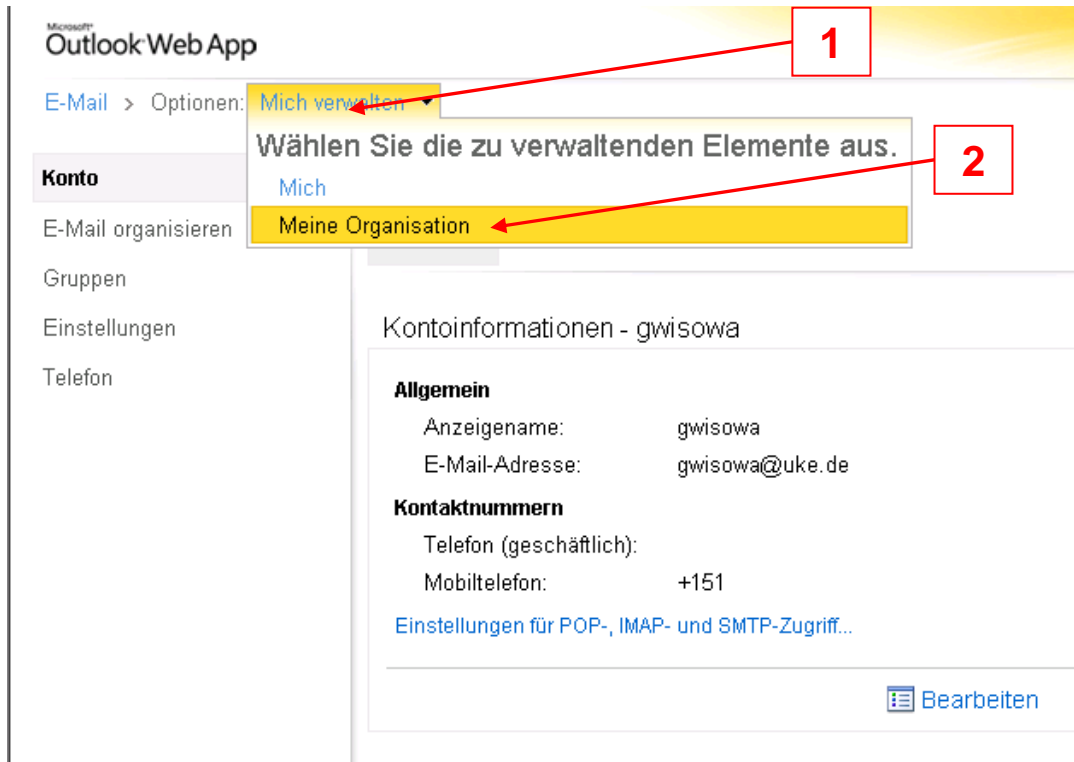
Microsoft Outlook Web App

E-Mail > Optionen: Mich verwalten

1

Wählen Sie die zu verwaltenden Elemente aus.

2

Mich

Meine Organisation

Konto

E-Mail organisieren

Gruppen

Einstellungen

Telefon

Kontoinformationen - gwisowa

Allgemein

Anzeigename: gwisowa

E-Mail-Adresse: gwisowa@uke.de

Kontaktnummern

Telefon (geschäftlich):

Mobiltelefon: +151

Einstellungen für POP-, IMAP- und SMTP-Zugriff...

Bearbeiten